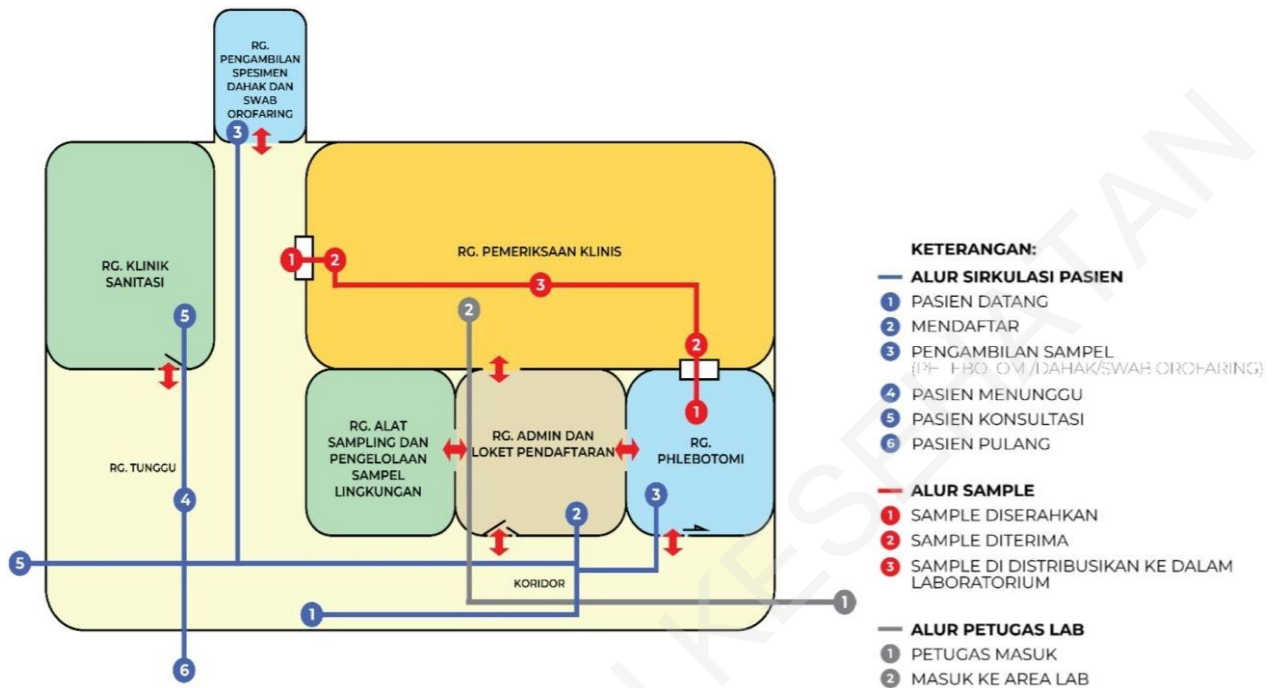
RG. PENGAMBILAN SPESIMEN DAHAK DAN SWAB OROFARING

3

RG. KLINIK SANITASI

5

RG. PEMERIKSAAN KLINIS

1 2 3

2

2

1

RG. ALAT SAMPLING DAN PENGELOLAAN SAMPEL LINGKUNGAN

RG. ADMIN DAN LOKET PENDAFTARAN

RG. PHLEBOTOMI

RG. TUNGGU

4

2

3

5

KORIDOR

1

1

6

KETERANGAN:

ALUR SIRKULASI PASIEN

1 PASIEN DATANG

2 MENDAFTAR

3 PENGAMBILAN SAMPEL (PHLEBOTOMI/DAHAK/SWAB OROFARING)

4 PASIEN MENUNGGU

5 PASIEN KONSULTASI

6 PASIEN PULANG

ALUR SAMPLE

1 SAMPLE DISERAHKAN

2 SAMPLE DITERIMA

3 SAMPLE DI DISTRIBUSIKAN KE DALAM LABORATORIUM

ALUR PETUGAS LAB

1 PETUGAS MASUK

2 MASUK KE AREA LAB

KESEHATAN